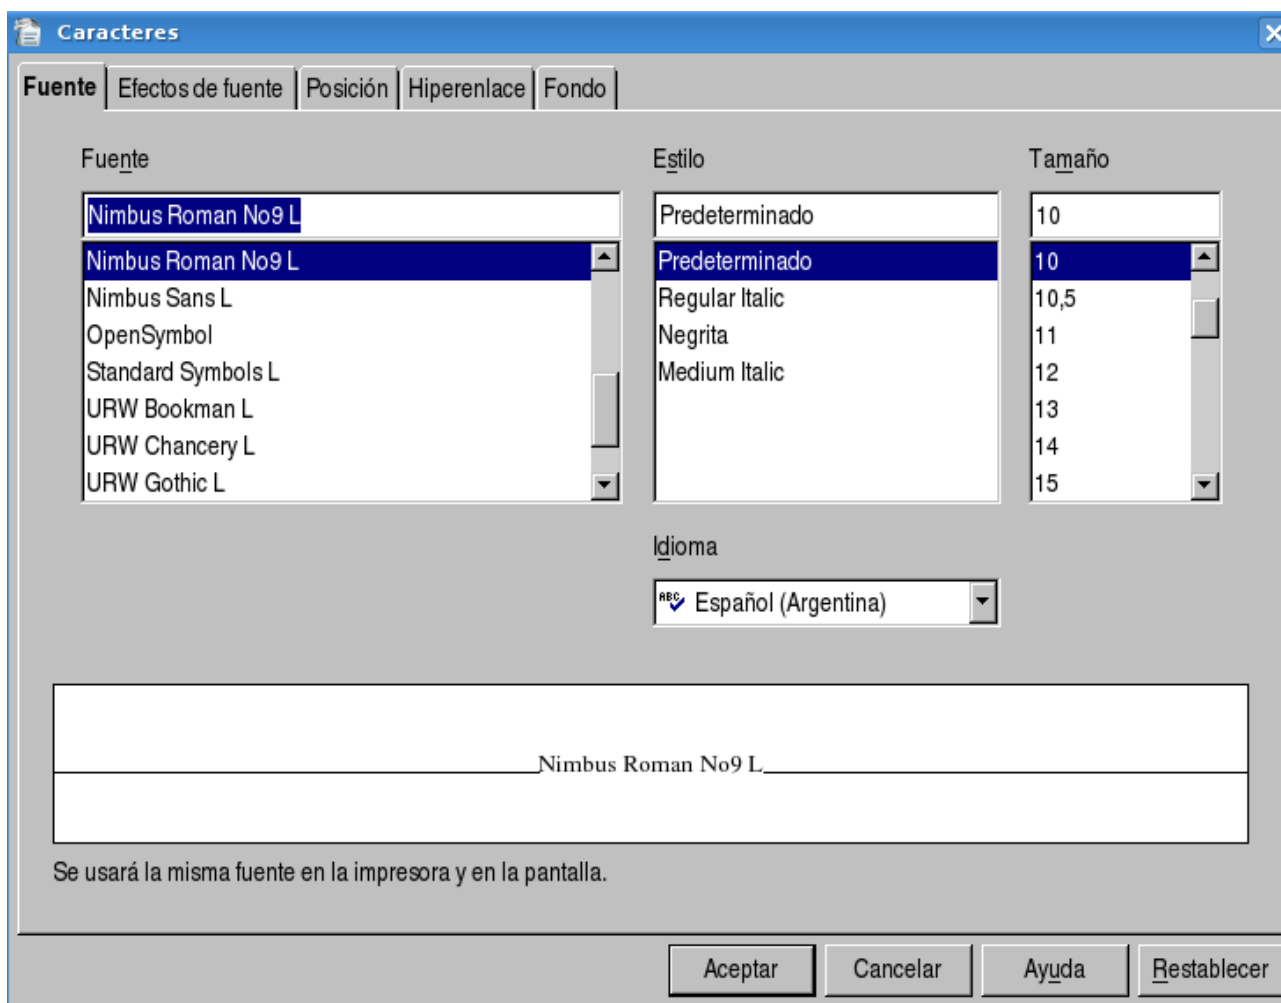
Caracteres

Fuente | Efectos de fuente | Posición | Hiperenlace | Fondo

Fuente

Nimbus Roman No9 L

Nimbus Roman No9 L
Nimbus Sans L
OpenSymbol
Standard Symbols L
URW Bookman L
URW Chancery L
URW Gothic L

Estilo

Predeterminado

Predeterminado
Regular Italic
Negrita
Medium Italic

Tamaño

10

10
10,5
11
12
13
14
15

Idioma

Español (Argentina)

Nimbus Roman No9 L

Se usará la misma fuente en la impresora y en la pantalla.

Aceptar | Cancelar | Ayuda | Restablecer